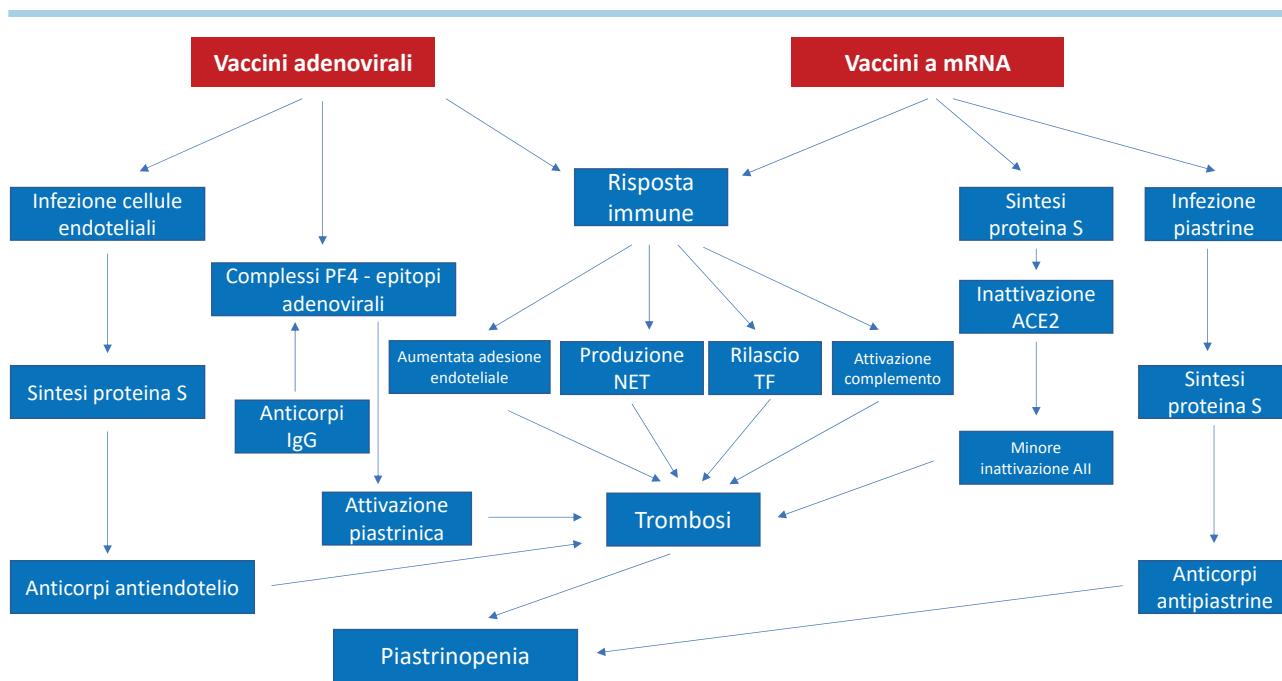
Vaccini adenovirali

Vaccini a mRNA

Infezione cellule endoteliali

Complessi PF4 - epitopi adenovirali

Risposta immune

Sintesi proteina S

Infezione piastrine

Inattivazione ACE2

Aumentata adesione endoteliale

Produzione NET

Rilascio TF

Attivazione complemento

Sintesi proteina S

Anticorpi IgG

Sintesi proteina S

Minore inattivazione AII

Attivazione piastrinica

Trombosi

Anticorpi antiendotelio

Anticorpi antipiastrine

Piastrinopenia